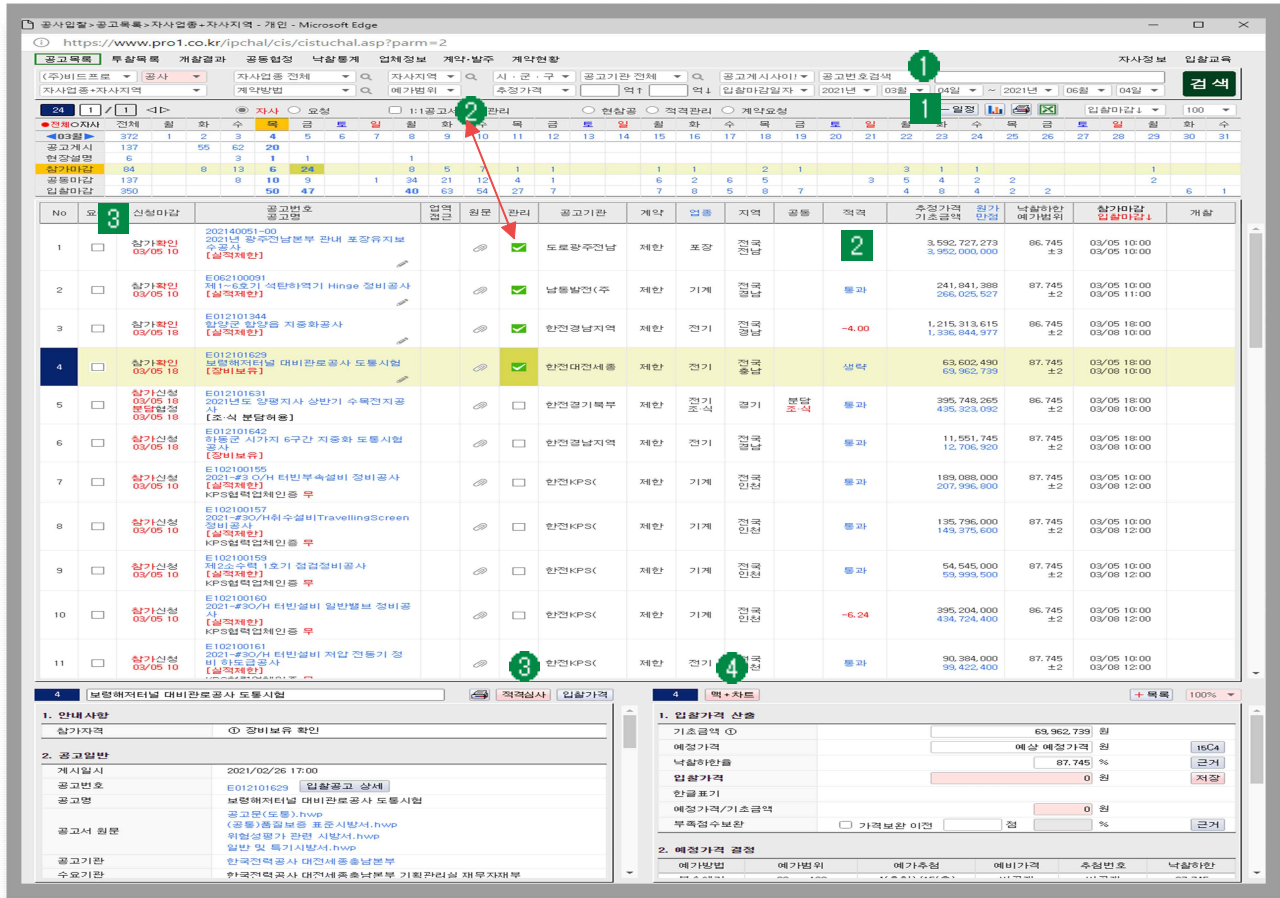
공사입찰>공고목록>자사업종+자사지역 - 개인 - Microsoft Edge
https://www.pro1.co.kr/ipchal/cis/cistuchal.asp?parm=2

공고목록 | 투찰목록 | 개찰결과 | 공동협정 | 낙찰통계 | 업체정보 | 계약·발주 | 계약현황 | 자사정보 | 입찰교육

(주)비드프로 | 공사 | 자사업종 전체 | 자사지역 | 시·군·구 | 공고기관 전체 | 공고게시사이 | 공고번호검색
자사업종+자사지역 | 계약방법 | 예가범위 | 추정가격 | 억↑ | 억↓ | 입찰마감일자 | 2021년 | 03월 | 04일 | ~ | 2021년 | 06월 | 04일 | 검 색

1

24 | 1 / 1 | ◁▷ | ◉ 자사 ○ 요청 | □ 1:1공고사 | 관리 | ○ 현참공 ○ 적격관리 ○ 계약요청 | 1 일정 | 입찰마감↓ | 100

2

| ●전체○자사 | 전체 | 월 | 화 | 수 | 목 | 금 | 토 | 일 | 월 | 화 | 수 | 목 | 금 | 토 | 일 | 월 | 화 | 수 | 목 | 금 | 토 | 일 | 월 | 화 | 수 | 목 | 금 | 토 | 일 | 월 | 화 | 수 |
|---|---|---|---|---|---|---|---|---|---|---|---|---|---|---|---|---|---|---|---|---|---|---|---|---|---|---|---|---|---|---|---|---|
| ◀03월▶ | 372 | 1 | 2 | 3 | 4 | 5 | 6 | 7 | 8 | 9 | 10 | 11 | 12 | 13 | 14 | 15 | 16 | 17 | 18 | 19 | 20 | 21 | 22 | 23 | 24 | 25 | 26 | 27 | 28 | 29 | 30 | 31 |
| 공고게시 | 137 | | 55 | 62 | 20 | | | | | | | | | | | | | | | | | | | | | | | | | | | |
| 현장설명 | 6 | | | 3 | 1 | 1 | | | 1 | | | | | | | | | | | | | | | | | | | | | | | |
| 참가마감 | 84 | | 8 | 13 | 6 | 24 | | | 8 | 5 | 7 | 1 | 1 | | | 1 | 1 | | 2 | 1 | | | 3 | 1 | 1 | | | | | 1 | | |
| 공동마감 | 137 | | | 8 | 10 | 9 | | 1 | 34 | 21 | 12 | 4 | 1 | | | 6 | 2 | 6 | 5 | | | 3 | 5 | 4 | 2 | 2 | | | | 2 | | |
| 입찰마감 | 350 | | | | 50 | 47 | | | 40 | 63 | 54 | 27 | 7 | | | 7 | 8 | 5 | 8 | 7 | | | 4 | 8 | 4 | 2 | 2 | | | | 6 | 1 |

3

| No | 요 | 신청마감 | 공고번호 공고명 | 업역 접근 | 원문 | 관리 | 공고기관 | 계약 | 업종 | 지역 | 공동 | 적격 | 추정가격 기초금액 | 원가 만점 | 낙찰하한 예가범위 | 참가마감 입찰마감↓ | 개찰 |
|---|---|---|---|---|---|---|---|---|---|---|---|---|---|---|---|---|---|
| 1 | □ | 참가확인 03/05 10 | 202140051-00 2021년 광주전남본부 관내 포장유지보수공사 [실적제한] | | | ☑ | 도로광주전남 | 제한 | 포장 | 전국 전남 | | 2 | 3,592,727,273 3,952,000,000 | | 86.745 ±3 | 03/05 10:00 03/05 10:00 | |
| 2 | □ | 참가확인 03/05 10 | E062100091 제1~6호기 석탄하역기 Hinge 정비공사 [실적제한] | | | ☑ | 남동발전(주 | 제한 | 기계 | 전국 경남 | | | 241,841,388 266,025,527 | | 87.745 ±2 | 03/05 10:00 03/05 11:00 | |
| 3 | □ | 참가확인 03/05 10 | E012101344 함양군 함양읍 지중화공사 [실적제한] | | | ☑ | 한전경남지역 | 제한 | 전기 | 전국 경남 | | -4.00 | 1,215,313,615 1,336,844,977 | | 86.745 ±2 | 03/05 18:00 03/08 10:00 | |
| 4 | □ | 참가확인 03/05 18 | E012101629 보령해저터널 대비관로공사 도통시험 [장비보유] | | | ☑ | 한전대전세종 | 제한 | 전기 | 전국 충남 | | 생략 | 63,602,490 69,962,739 | | 87.745 ±2 | 03/05 18:00 03/08 10:00 | |
| 5 | □ | 참가신청 03/05 18 분담협정 03/05 18 | E012101631 2021년도 양평지사 상반기 수목전지공사 [조식 분담허용] | | | □ | 한전경기북부 | 제한 | 전기 조식 | 경기 | 분담 조식 | 통과 | 395,748,265 435,323,092 | | 87.745 ±2 | 03/05 18:00 03/08 10:00 | |
| 6 | □ | 참가신청 03/05 18 | E012101642 하동군 시가지 6구간 지중화 도통시험공사 [장비보유] | | | □ | 한전경남지역 | 제한 | 전기 | 전국 경남 | | 통과 | 11,551,745 12,706,920 | | 87.745 ±2 | 03/05 18:00 03/08 10:00 | |
| 7 | □ | 참가신청 03/05 10 | E102100155 2021-#3 O/H 터빈부속설비 정비공사 [실적제한] KPS협력업체인증 무 | | | □ | 한전KPS( | 제한 | 기계 | 전국 인천 | | 통과 | 189,088,000 207,996,800 | | 87.745 ±2 | 03/05 10:00 03/08 12:00 | |
| 8 | □ | 참가신청 03/05 10 | E102100157 2021-#3O/H취수설비TravellingScreen정비공사 [실적제한] KPS협력업체인증 무 | | | □ | 한전KPS( | 제한 | 기계 | 전국 인천 | | 통과 | 135,796,000 149,375,600 | | 87.745 ±2 | 03/05 10:00 03/08 12:00 | |
| 9 | □ | 참가신청 03/05 10 | E102100159 제2소수력 1호기 점검정비공사 [실적제한] KPS협력업체인증 무 | | | □ | 한전KPS( | 제한 | 기계 | 전국 인천 | | 통과 | 54,545,000 59,999,500 | | 87.745 ±2 | 03/05 10:00 03/08 12:00 | |
| 10 | □ | 참가신청 03/05 10 | E102100160 2021-#3O/H 터빈설비 일반밸브 정비공사 [실적제한] KPS협력업체인증 무 | | | □ | 한전KPS( | 제한 | 기계 | 전국 인천 | | -6.24 | 395,204,000 434,724,400 | | 86.745 ±2 | 03/05 10:00 03/08 12:00 | |
| 11 | □ | 참가신청 03/05 10 | E102100161 2021-#3O/H 터빈설비 저압 전동기 정비 하도급공사 [실적제한] | | | 3 | 한전KPS( | 제한 | 전기 | 4 전국 인천 | | 통과 | 90,384,000 99,422,400 | | 87.745 ±2 | 03/05 10:00 03/08 12:00 | |

4 | 보령해저터널 대비관로공사 도통시험 | 적격심사 | 입찰가격

1. 안내사항
참가자격 | ① 장비보유 확인

2. 공고일반
게시일시 | 2021/02/26 17:00
공고번호 | E012101629 입찰공고 상세
공고명 | 보령해저터널 대비관로공사 도통시험
공고서 원문 | 공고문(도통).hwp (공통)총괄보증 표준시방서.hwp 위험성평가 관련 시방서.hwp 일반 및 특기시방서.hwp
공고기관 | 한국전력공사 대전세종충남본부
수요기관 | 한국전력공사 대전세종충남본부 기획관리실 재무자재부

4 | 맥+차트 | + 목록 | 100%

1. 입찰가격 산출
기초금액 ① | 69,962,739 원
예정가격 | 예상 예정가격 원 | 15C4
낙찰하한율 | 87.745 % | 근거
입찰가격 | 0 원 | 저장
한글표기
예정가격/기초금액 | 0 원
부족점수보완 | □ 가격보완 이전 | 점 | % | 근거

2. 예정가격 결정
| 예가방법 | 예가범위 | 예가추첨 | 예비가격 | 추첨번호 | 낙찰하한 |